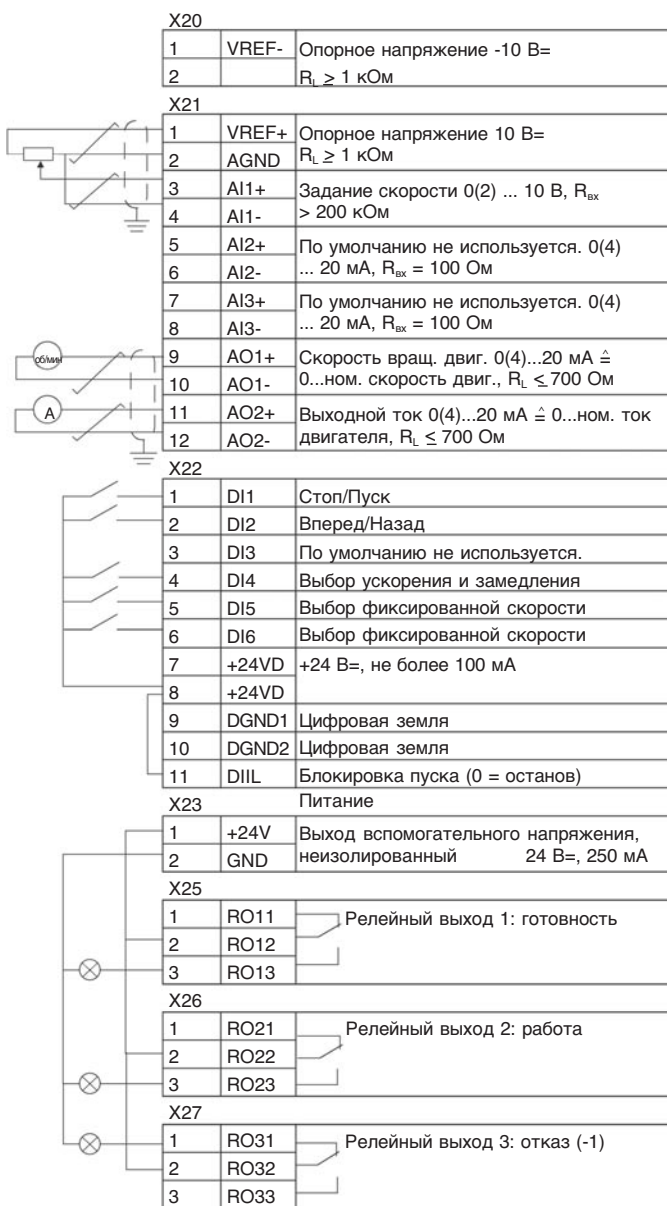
X20

| | | |
|---|---|---|
| 1 | VREF- | Опорное напряжение -10 В= $R_L \geq 1$ кОм |
| 2 | | |

X21

| | | |
|---|---|---|
| 1 | VREF+ | Опорное напряжение 10 В= $R_L \geq 1$ кОм |
| 2 | AGND | |
| 3 | AI1+ | Задание скорости 0(2) ... 10 В, $R_{вх}$ > 200 кОм |
| 4 | AI1- | |
| 5 | AI2+ | По умолчанию не используется. 0(4) ... 20 мА, $R_{вх}$ = 100 Ом |
| 6 | AI2- | |
| 7 | AI3+ | По умолчанию не используется. 0(4) ... 20 мА, $R_{вх}$ = 100 Ом |
| 8 | AI3- | |
| 9 | AO1+ | Скорость вращ. двиг. 0(4)...20 мА $\triangleq$ 0...ном. скорость двиг., $R_L \leq 700$ Ом |
| 10 | AO1- | |
| 11 | AO2+ | Выходной ток 0(4)...20 мА $\triangleq$ 0...ном. ток двигателя, $R_L \leq 700$ Ом |
| 12 | AO2- | |

об/мин

A

X22

| | | |
|---|---|---|
| 1 | DI1 | Стоп/Пуск |
| 2 | DI2 | Вперед/Назад |
| 3 | DI3 | По умолчанию не используется. |
| 4 | DI4 | Выбор ускорения и замедления |
| 5 | DI5 | Выбор фиксированной скорости |
| 6 | DI6 | Выбор фиксированной скорости |
| 7 | +24VD | +24 В=, не более 100 мА |
| 8 | +24VD | |
| 9 | DGND1 | Цифровая земля |
| 10 | DGND2 | Цифровая земля |
| 11 | DIIL | Блокировка пуска (0 = останов) |

X23 Питание

| | | |
|---|---|---|
| 1 | +24V | Выход вспомогательного напряжения, неизолированный 24 В=, 250 мА |
| 2 | GND | |

X25

| | | |
|---|---|---|
| 1 | RO11 | Релейный выход 1: готовность |
| 2 | RO12 | |
| 3 | RO13 | |

X26

| | | |
|---|---|---|
| 1 | RO21 | Релейный выход 2: работа |
| 2 | RO22 | |
| 3 | RO23 | |

X27

| | | |
|---|---|---|
| 1 | RO31 | Релейный выход 3: отказ (-1) |
| 2 | RO32 | |
| 3 | RO33 | |